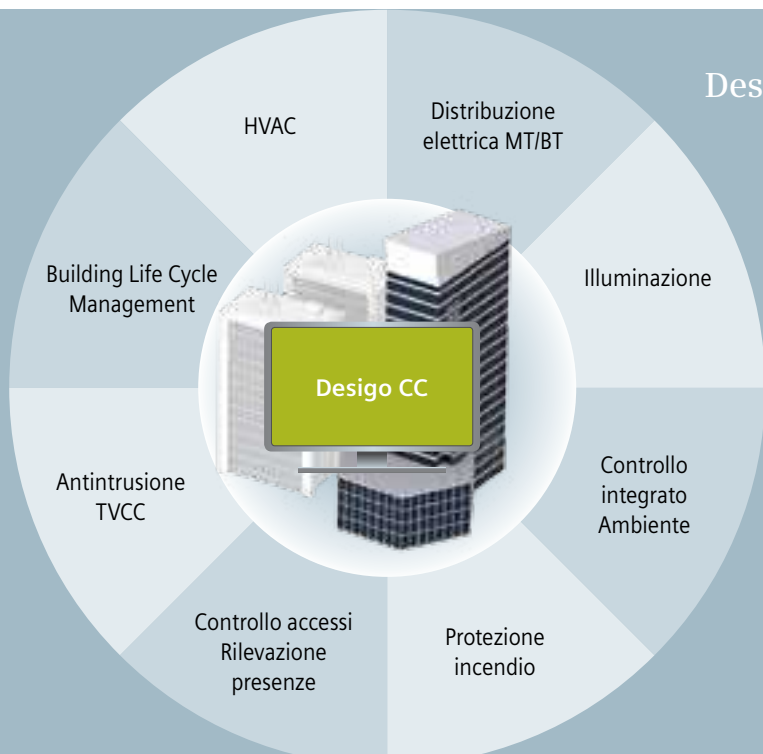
Des

HVAC

Distribuzione elettrica MT/BT

Illuminazione

Controllo integrato Ambiente

Protezione incendio

Controllo accessi Rilevazione presenze

Antintrusione TVCC

Building Life Cycle Management

Desigo CC